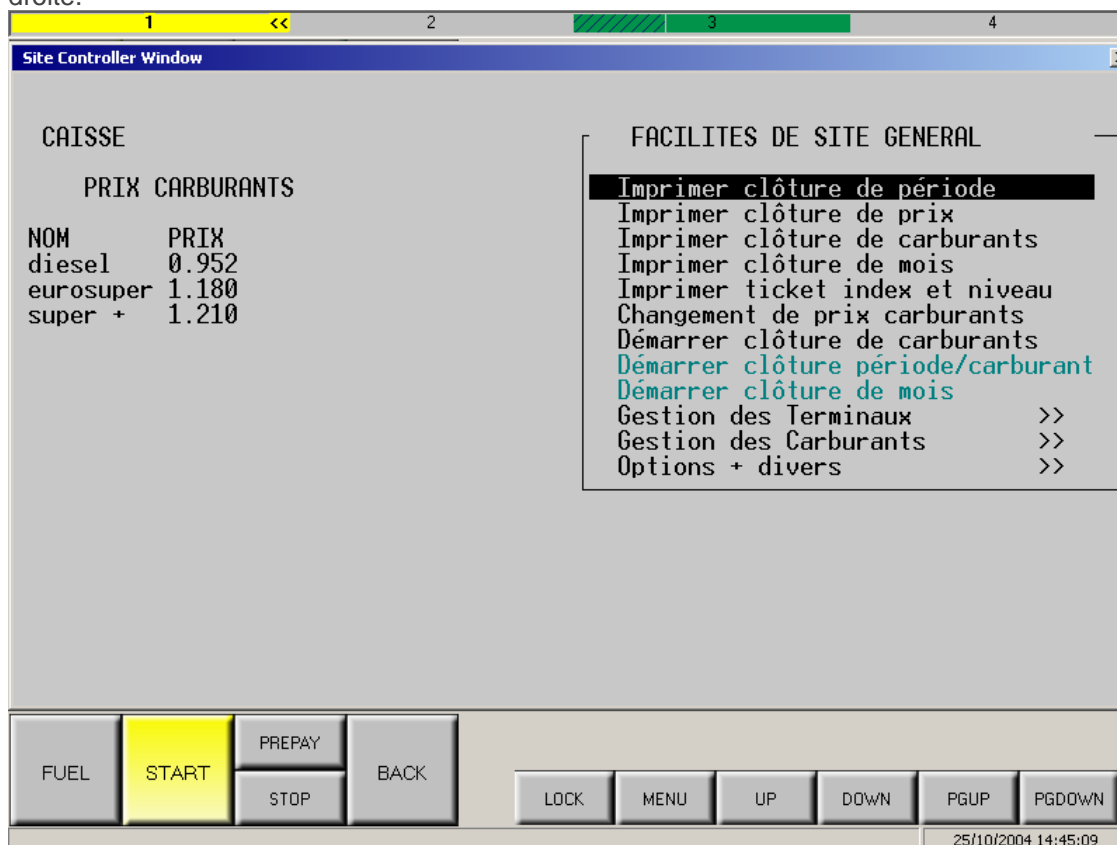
droite.

1 <<
2
3
4

Site Controller Window

CAISSE

PRIX CARBURANTS

| NOM | PRIX |
|---|---|
| diesel | 0.952 |
| eurosuper | 1.180 |
| super + | 1.210 |

FACILITES DE SITE GENERAL

Imprimer clôture de période
Imprimer clôture de prix
Imprimer clôture de carburants
Imprimer clôture de mois
Imprimer ticket index et niveau
Changement de prix carburants
Démarrer clôture de carburants
Démarrer clôture période/carburant
Démarrer clôture de mois
Gestion des Terminaux >>
Gestion des Carburants >>
Options + divers >>

FUEL
START
PREPAY
STOP
BACK
LOCK
MENU
UP
DOWN
PGUP
PGDOWN

25/10/2004 14:45:09